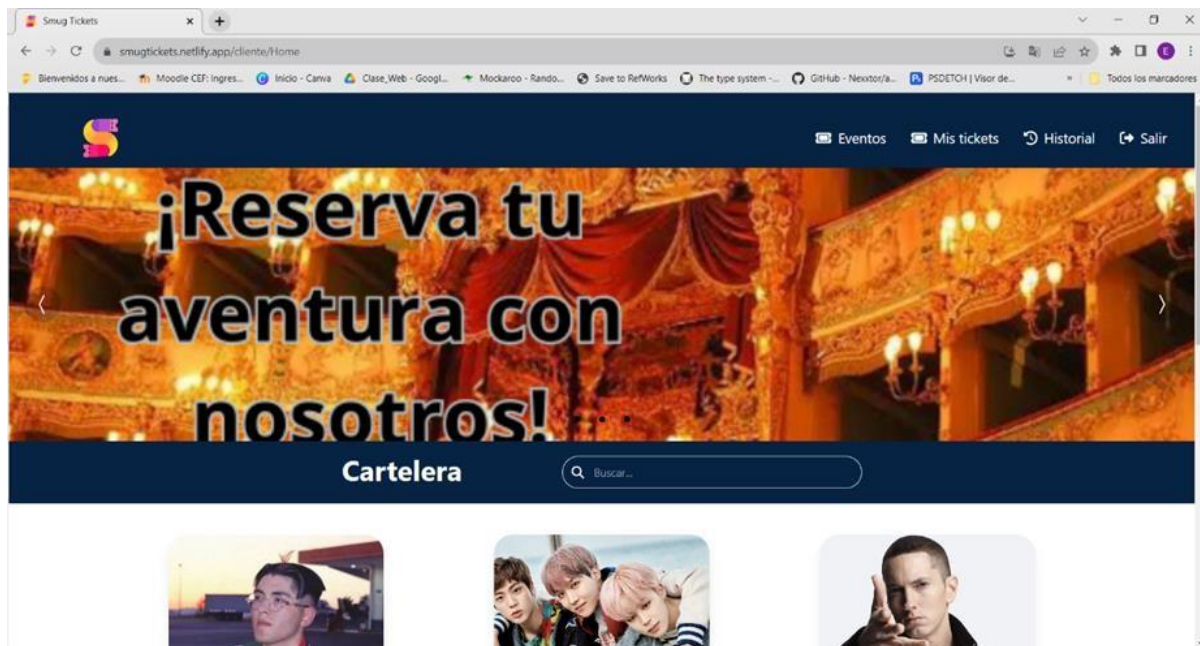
Smug Tickets ×

smugtickets.netlify.app/cliente/Home

Bienvenidos a nues... Moodle CEF: Ingres... Inicio - Canva Clase_Web - Googl... Mockaroo - Rando... Save to RefWorks The type system -... GitHub - Nexxtor/a... PSDETCH | Visor de... » Todos los marcadores

Eventos Mis tickets Historial Salir

¡Reserva tu aventura con nosotros!

Cartelera

Buscar...